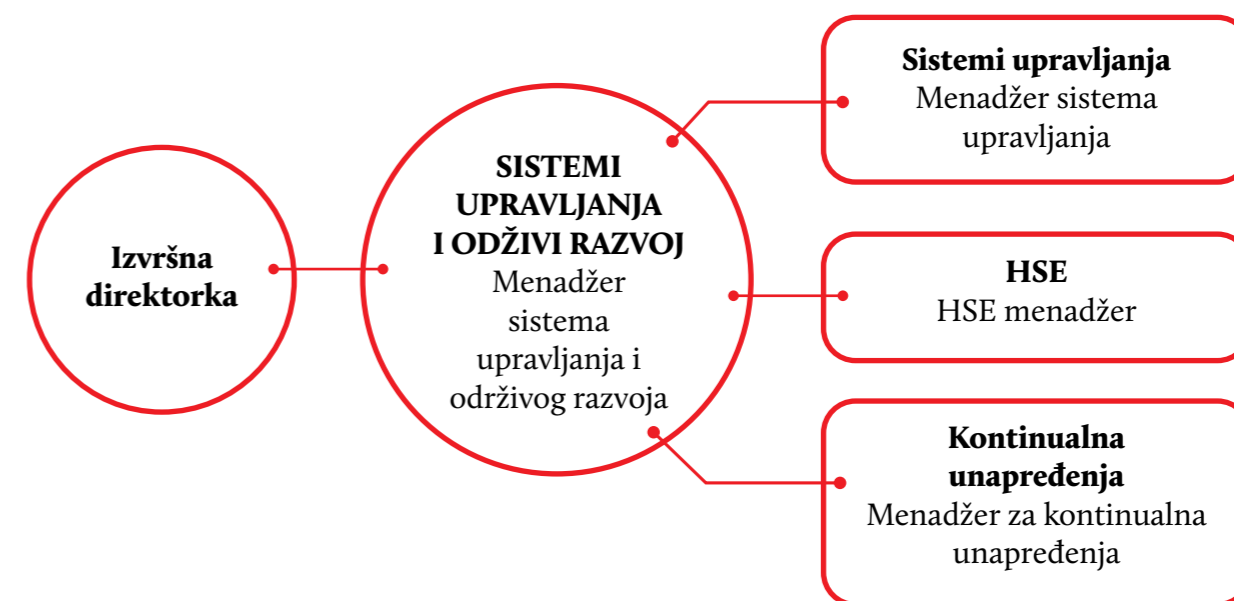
Izvršna direktorka

SISTEMI UPRAVLJANJA I ODŽIVI RAZVOJ
Menadžer sistema upravljanja i održivog razvoja

Sistemi upravljanja
Menadžer sistema upravljanja

HSE
HSE menadžer

Kontinualna unapređenja
Menadžer za kontinualna unapređenja